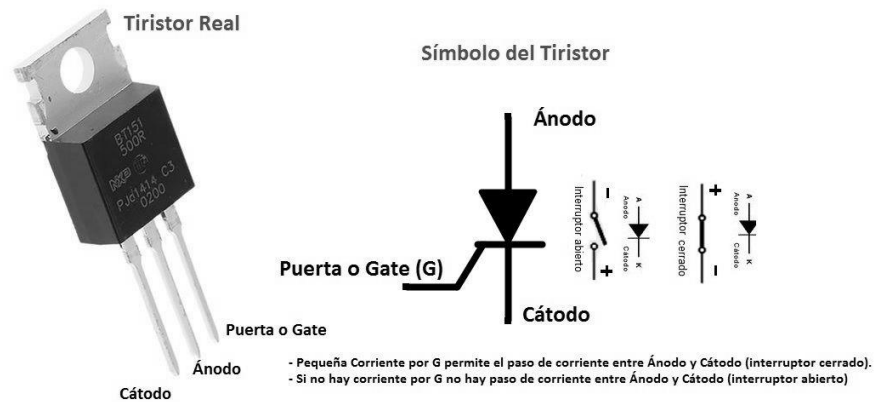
Tiristor Real

Símbolo del Tiristor

BT151
500R
NXP
PJG1414 C3
0200

Ánodo

Interruptor abierto
-
+
A
Ánodo
K
Cátodo

Interruptor cerrado
+
-
A
Ánodo
K
Cátodo

Puerta o Gate (G)

Cátodo

Puerta o Gate

Ánodo

Cátodo

- Pequeña Corriente por G permite el paso de corriente entre Ánodo y Cátodo (interruptor cerrado).
- Si no hay corriente por G no hay paso de corriente entre Ánodo y Cátodo (interruptor abierto)